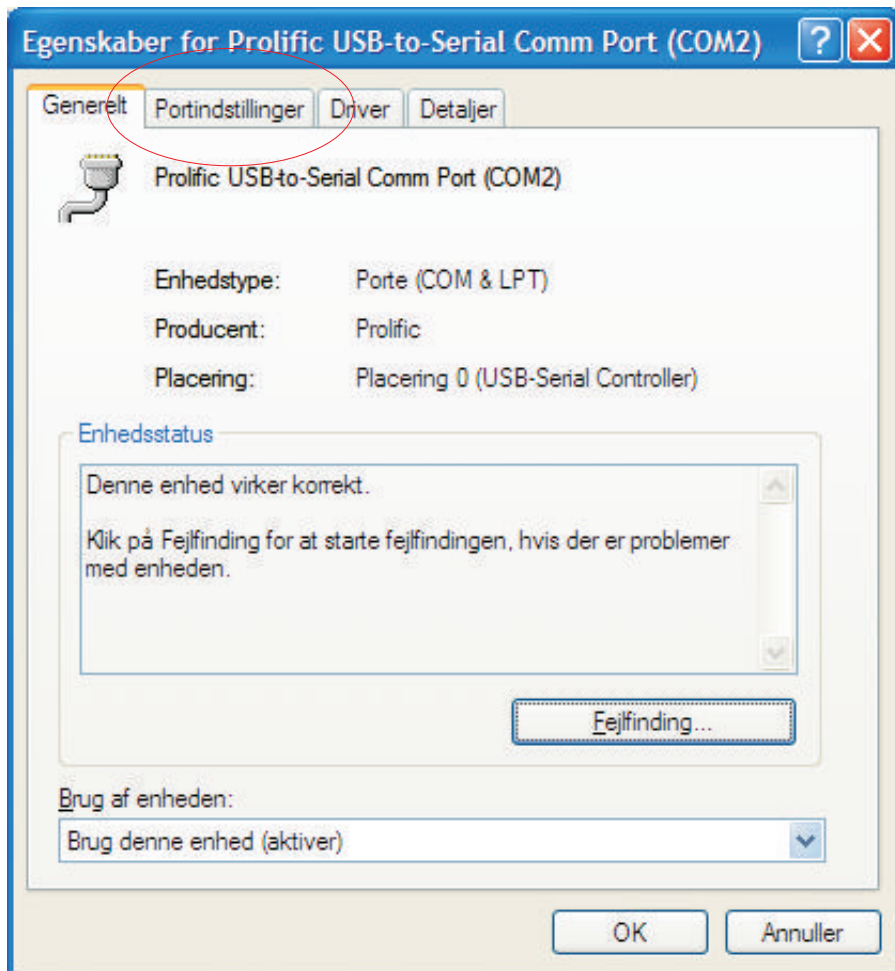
Egenskaber for Prolific USB-to-Serial Comm Port (COM2)

Generelt | Portindstillinger | Driver | Detaljer

Prolific USB-to-Serial Comm Port (COM2)

Enhedstype: Porte (COM & LPT)

Producent: Prolific

Placering: Placering 0 (USB-Serial Controller)

Enhedsstatus

Denne enhed virker korrekt.

Klik på Fejlfinding for at starte fejlfindingen, hvis der er problemer med enheden.

Fejlfinding...

Brug af enheden:

Brug denne enhed (aktiver)

OK Annuller